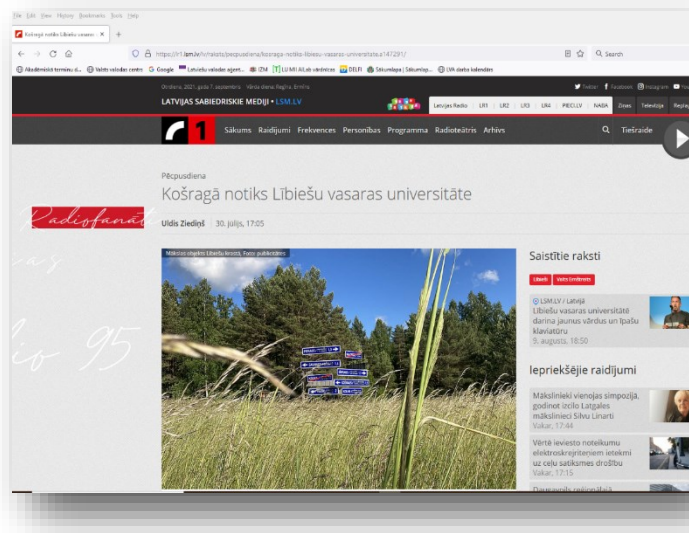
File Edit View History Bookmarks Tools Help

Košragā notiks Lībiešu vasaras × +

https://lr1.lsm.lv/lv/raksts/pecpusdiena/kosraga-notiks-libiesu-vasaras-universitate.a147291/

Search

Akadēmiskā terminu d... Valsts valodas centrs Google Latviešu valodas aģent... IZM LU MII AiLab vārdnīcas DELFI Sākumlapa | Sākumlap... LVA darba kalendārs

Otrdiena, 2021. gada 7. septembris Vārda dienas: Regīna, Ermīns

Twitter Facebook Instagram

LATVIJAS SABIEDRISKIE MEDIJI • LSM.LV

Latvijas Radio LR1 LR2 LR3 LR4 PIECI.LV NABA Ziņas Televīzija Replay

1 Sākums Raidījumi Frekvences Personības Programma Radioteātris Arhīvs Tiešraide

Radiofanāt

Pēcpusdiena

Košragā notiks Lībiešu vasaras universitāte

Uldis Zied̦iņš | 30. jūlijs, 17:05

Mākslas objekts Lībiešu krastā. Foto: publicitātes

Saistītie raksti

Lībieši Vasaras universitāte

LSM.LV / Latvija
Lībiešu vasaras universitāte darina jaunus vārdus un īpašu klaviatoru
9. augusts, 18:50

Iepriekšējie raidījumi

Mākslinieki vienojas simpozijā, godinot izcilo Latgales mākslinieci Silvu Linarti
Vakar, 17:44

Vērtē ieviesto noteikumu elektroskrejriteņiem ietekmi uz ceļu satiksmes drošību
Vakar, 17:15

Daugavpils reģionālā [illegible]